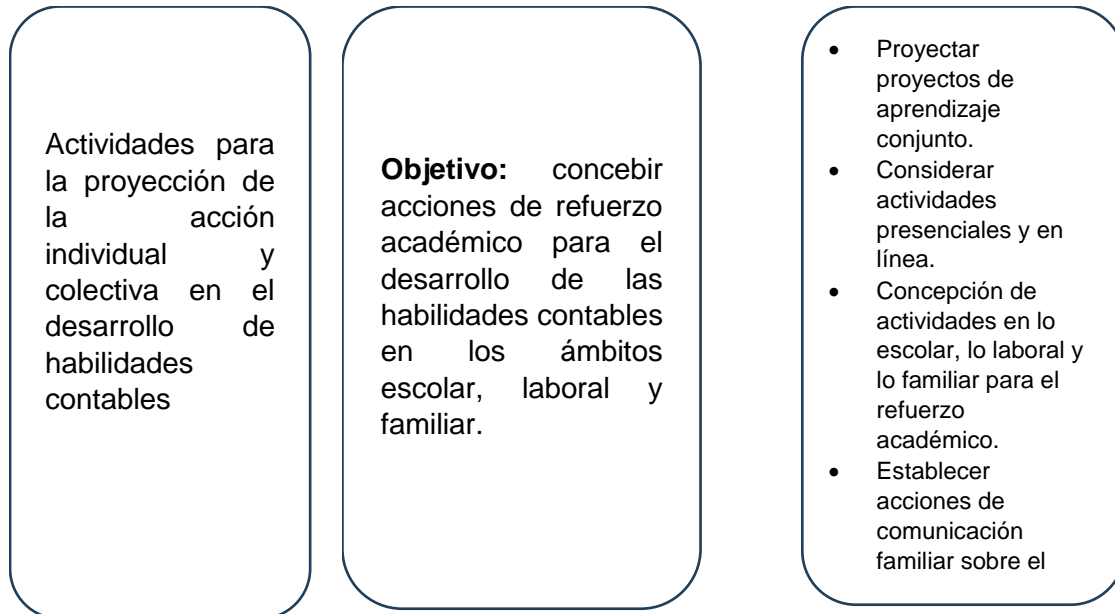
Actividades para la proyección de la acción individual y colectiva en el desarrollo de habilidades contables

**Objetivo:** concebir acciones de refuerzo académico para el desarrollo de las habilidades contables en los ámbitos escolar, laboral y familiar.

- Proyectar proyectos de aprendizaje conjunto.
- Considerar actividades presenciales y en línea.
- Concepción de actividades en lo escolar, lo laboral y lo familiar para el refuerzo académico.
- Establecer acciones de comunicación familiar sobre el